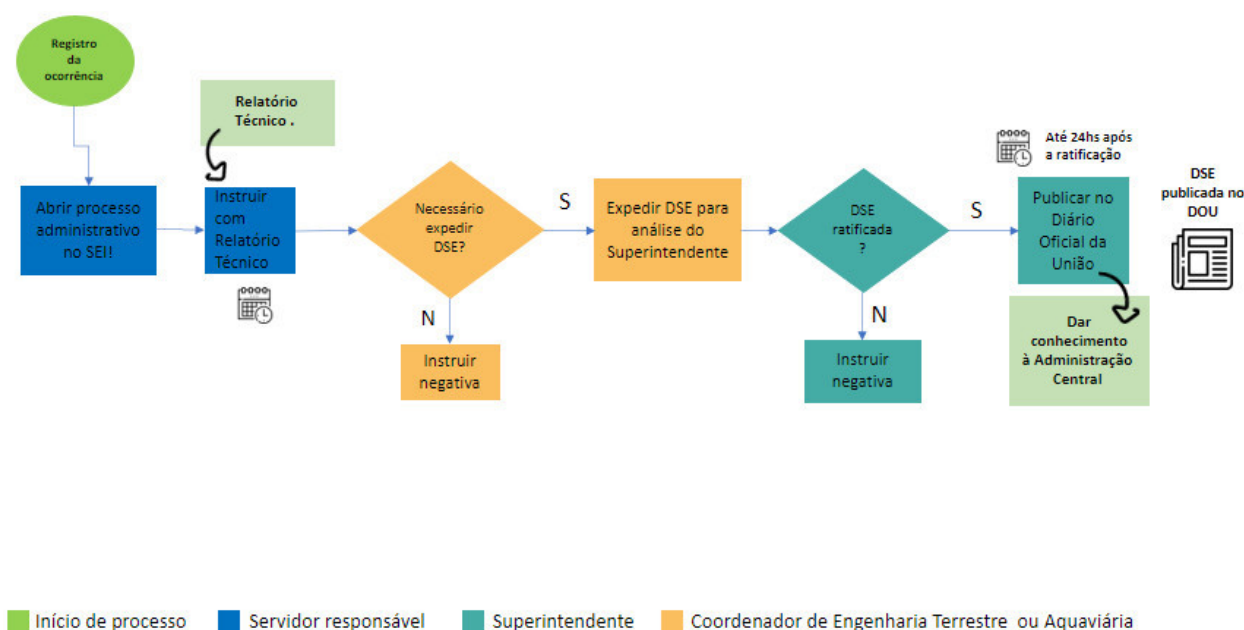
Registro da ocorrência

Relatório Técnico .

Abrir processo administrativo no SEI!

Instruir com Relatório Técnico

Necessário expedir DSE?

S

Expedir DSE para análise do Superintendente

DSE ratificada ?

S

Até 24hs após a ratificação

Publicar no Diário Oficial da União

DSE publicada no DOU

N

Instruir negativa

N

Instruir negativa

Dar conhecimento à Administração Central

Início de processo

Servidor responsável

Superintendente

Coordenador de Engenharia Terrestre ou Aquaviária